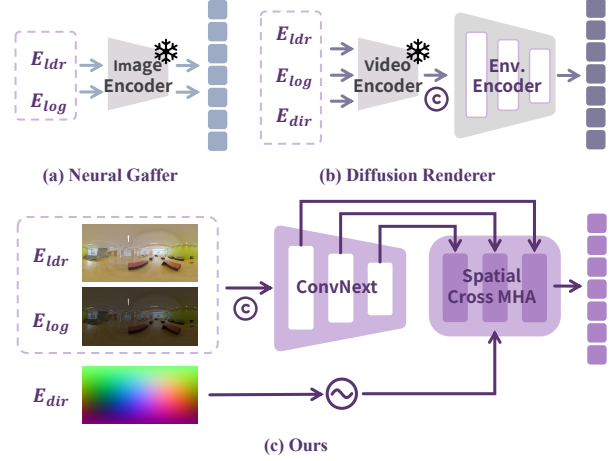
$E_{ldr}$
$E_{log}$
Image Encoder
(a) Neural Gaffer

$E_{ldr}$
$E_{log}$
$E_{dir}$
Video Encoder
c
Env. Encoder
(b) Diffusion Renderer

$E_{ldr}$
$E_{log}$
c
ConvNext
Spatial Cross MHA
$E_{dir}$
(c) Ours